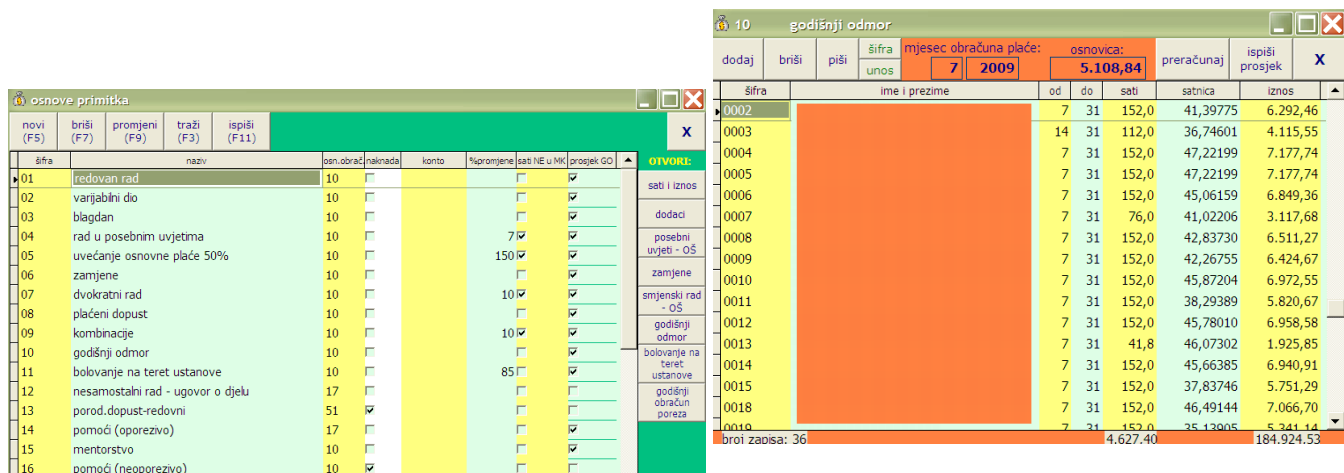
osnove primitka

novi (F5) | briši (F7) | promjeni (F9) | traži (F3) | ispiši (F11) | X

| šifra | naziv | osn.obrač | naknada | konto | %promjene | sati NE u MK | prosjek GO |
|---|---|---|---|---|---|---|---|
| 01 | redovan rad | 10 | | | | | |
| 02 | varijabilni dio | 10 | | | | | |
| 03 | blagdan | 10 | | | | | |
| 04 | rad u posebnim uvjetima | 10 | | | 7 | | |
| 05 | uvećanje osnovne plaće 50% | 10 | | | 150 | | |
| 06 | zamjene | 10 | | | | | |
| 07 | dvokratni rad | 10 | | | 10 | | |
| 08 | plaćeni dopust | 10 | | | | | |
| 09 | kombinacije | 10 | | | 10 | | |
| 10 | godišnji odmor | 10 | | | | | |
| 11 | bolovanje na teret ustanove | 10 | | | 85 | | |
| 12 | nesamostalni rad - ugovor o djelu | 17 | | | | | |
| 13 | porod.dopust-redovni | 51 | | | | | |
| 14 | pomoći (oporezivo) | 17 | | | | | |
| 15 | mentorstvo | 10 | | | | | |
| 16 | pomoći (neoporezivo) | 10 | | | | | |

OTVORI:
sati i iznos
dodaci
posebni uvjeti - OŠ
zamjene
smjenski rad - OŠ
godišnji odmor
bolovanje na teret ustanove
godišnji obračun poreza

10 godišnji odmor

dodaj | briši | piši | šifra | unos | mjesec obračuna plaće: 7 2009 | osnovica: 5.108,84 | preračunaj | ispiši prosjek | X

| šifra | ime i prezime | od | do | sati | satnica | iznos |
|---|---|---|---|---|---|---|
| 0002 | | 7 | 31 | 152,0 | 41,39775 | 6.292,46 |
| 0003 | | 14 | 31 | 112,0 | 36,74601 | 4.115,55 |
| 0004 | | 7 | 31 | 152,0 | 47,22199 | 7.177,74 |
| 0005 | | 7 | 31 | 152,0 | 47,22199 | 7.177,74 |
| 0006 | | 7 | 31 | 152,0 | 45,06159 | 6.849,36 |
| 0007 | | 7 | 31 | 76,0 | 41,02206 | 3.117,68 |
| 0008 | | 7 | 31 | 152,0 | 42,83730 | 6.511,27 |
| 0009 | | 7 | 31 | 152,0 | 42,26755 | 6.424,67 |
| 0010 | | 7 | 31 | 152,0 | 45,87204 | 6.972,55 |
| 0011 | | 7 | 31 | 152,0 | 38,29389 | 5.820,67 |
| 0012 | | 7 | 31 | 152,0 | 45,78010 | 6.958,58 |
| 0013 | | 7 | 31 | 41,8 | 46,07302 | 1.925,85 |
| 0014 | | 7 | 31 | 152,0 | 45,66385 | 6.940,91 |
| 0015 | | 7 | 31 | 152,0 | 37,83746 | 5.751,29 |
| 0018 | | 7 | 31 | 152,0 | 46,49144 | 7.066,70 |
| 0019 | | 7 | 31 | 152,0 | 35,13905 | 5.341,14 |

broj zapisa: 36 | 4.627,40 | 184.924,53